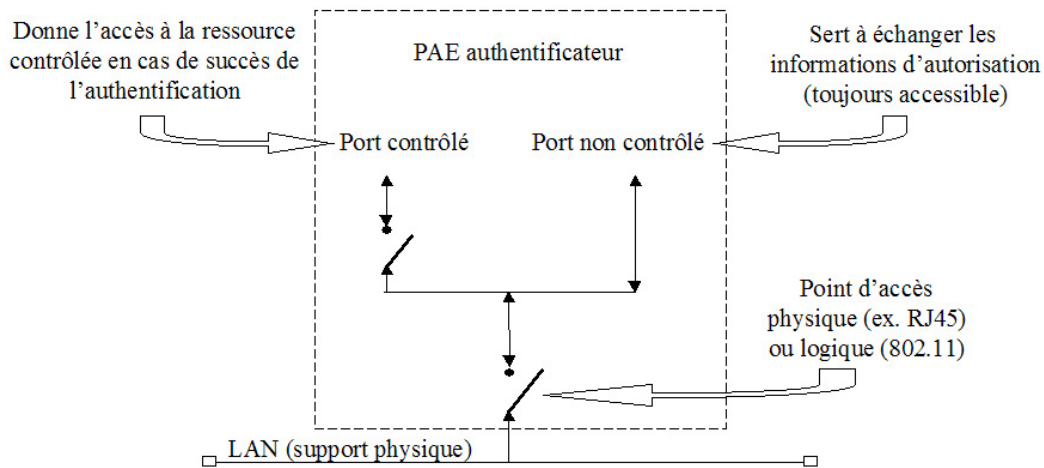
Donne l’accès à la ressource contrôlée en cas de succès de l’authentification

PAE authentificateur

Sert à échanger les informations d’autorisation (toujours accessible)

Port contrôlé

Port non contrôlé

Point d’accès physique (ex. RJ45) ou logique (802.11)

LAN (support physique)